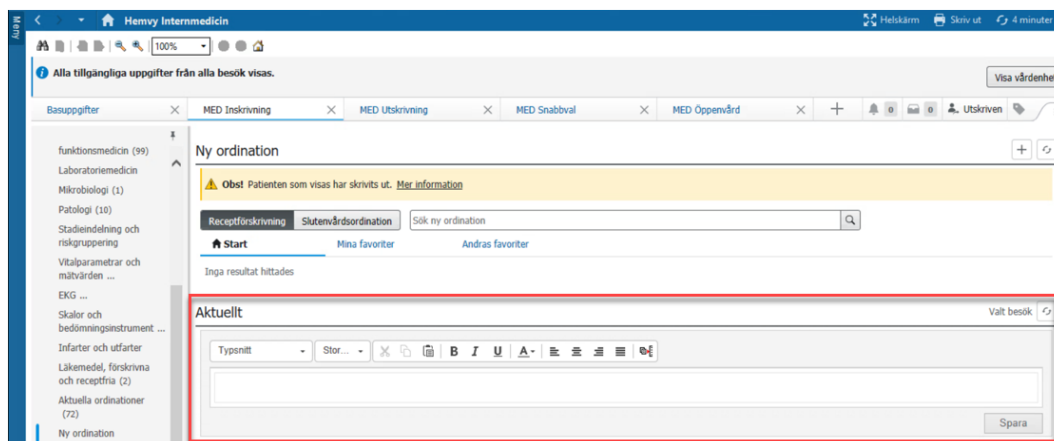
Meny

Hemvy Internmedicin

Helskärm Skriv ut 4 minuter

100%

Alla tillgängliga uppgifter från alla besök visas.

Visa vårdenhe

Basuppgifter

MED Inskrivning MED Utskrivning MED Snabbval MED Öppenvård +

0 0 Utskriven

funktionsmedicin (99)
Laboratoriemedicin
Mikrobiologi (1)
Patologi (10)
Stadieindelning och riskgruppering
Vitalparametrar och mätvärden ...
EKG ...
Skalor och bedömningsinstrument ...
Infarter och utfarter
Läkemedel, förskrivna och receptfria (2)
Aktuella ordinationer (72)
Ny ordination

Ny ordination

Obs! Patienten som visas har skrivits ut. Mer information

Receptförskrivning Slutenvårdsordination Sök ny ordination

Start Mina favoriter Andras favoriter

Inga resultat hittades

Aktuellt

Valt besök

Typsnitt Stor... B I U A

Spara